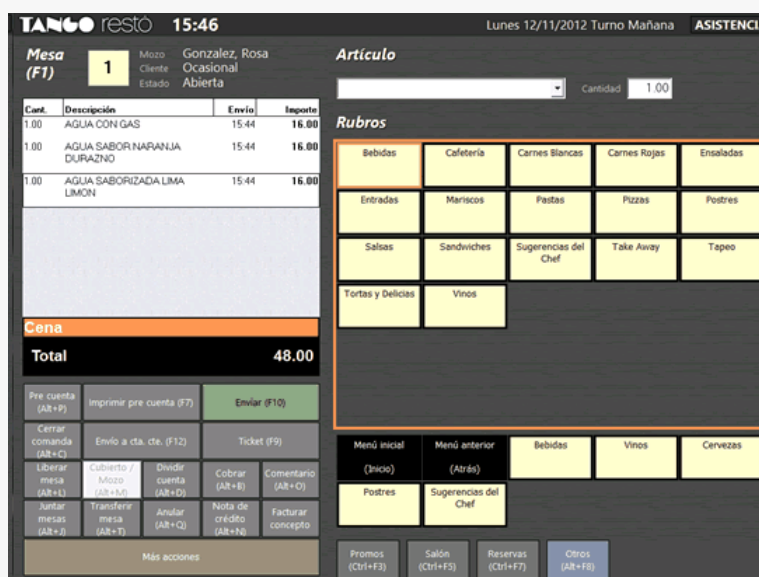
TANGO restó 15:46

Lunes 12/11/2012 Turno Mañana ASISTENCI

Mesa (F1) 1

Mozo Gonzalez, Rosa
Cliente Ocasional
Estado Abierta

| Cant. | Descripción | Envio | Importe |
|---|---|---|---|
| 1.00 | AGUA CON GAS | 15:44 | 16.00 |
| 1.00 | AGUA SABOR NARANJA DURAZNO | 15:44 | 16.00 |
| 1.00 | AGUA SABORIZADA LIMA LIMON | 15:44 | 16.00 |

Cena

Total 48.00

Pre cuenta (Alt+P)
Imprimir pre cuenta (F7)
Enviar (F10)
Cerrar comanda (Alt+C)
Envío a cta. cte. (F12)
Ticket (F9)
Liberar mesa (Alt+L)
Cubierto / Mozo (Alt+M)
Dividir cuenta (Alt+D)
Cobrar (Alt+B)
Comentario (Alt+O)
Juntar mesas (Alt+J)
Transferir mesa (Alt+T)
Anular (Alt+Q)
Nota de crédito (Alt+N)
Facturar concepto
Más acciones

Artículo

Cantidad 1.00

Rubros

Bebidas
Cafetería
Carnes Blancas
Carnes Rojas
Ensaladas
Entradas
Mariscos
Pastas
Pizzas
Postres
Salsas
Sandwiches
Sugerencias del Chef
Take Away
Tapeo
Tortas y Delicias
Vinos

Menú inicial (Inicio)
Menú anterior (Atrás)
Bebidas
Vinos
Cervezas
Postres
Sugerencias del Chef

Promos (Ctrl+F3)
Salón (Ctrl+F5)
Reservas (Ctrl+F7)
Otros (Alt+F8)